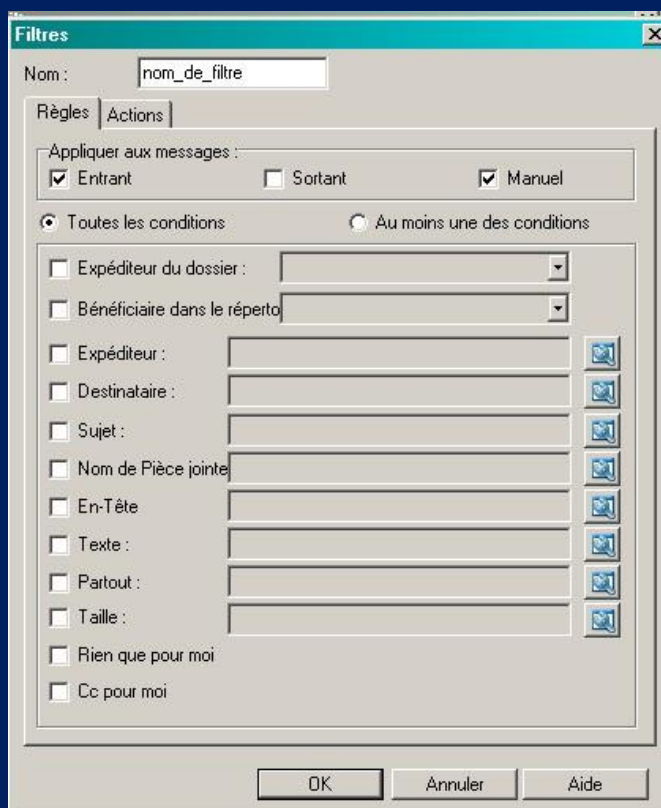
Filtres

Nom : nom_de_filtre

Règles | Actions

Appliquer aux messages :
☑ Entrant ☐ Sortant ☑ Manuel

◉ Toutes les conditions ○ Au moins une des conditions

☐ Expéditeur du dossier :
☐ Bénéficiaire dans le réperto
☐ Expéditeur :
☐ Destinataire :
☐ Sujet :
☐ Nom de Pièce jointe
☐ En-Tête
☐ Texte :
☐ Partout :
☐ Taille :
☐ Rien que pour moi
☐ Cc pour moi

OK Annuler Aide